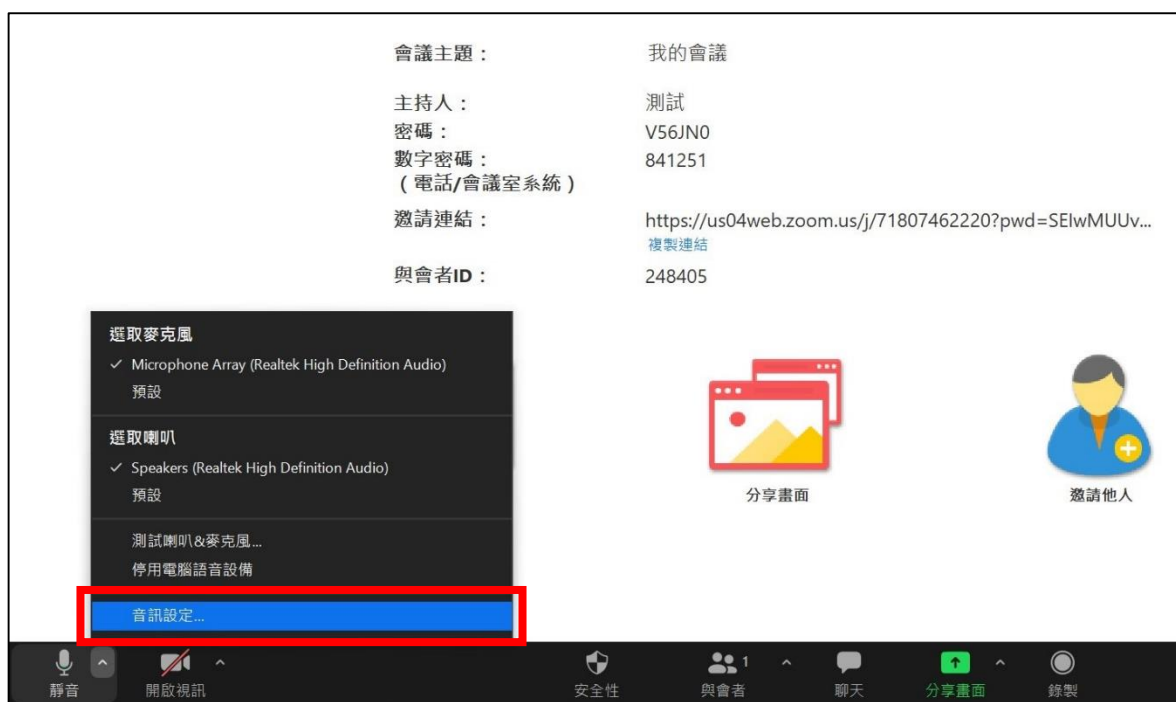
會議主題：　我的會議

主持人：　測試
密碼：　V56JN0
數字密碼：（電話/會議室系統）　841251

邀請連結：　https://us04web.zoom.us/j/71807462220?pwd=SElwMUUv...
複製連結

與會者ID：　248405

選取麥克風
✓ Microphone Array (Realtek High Definition Audio)
預設

選取喇叭
✓ Speakers (Realtek High Definition Audio)
預設

測試喇叭&麥克風...
停用電腦語音設備

音訊設定...

分享畫面

邀請他人

靜音　開啟視訊　安全性　與會者 1　聊天　分享畫面　錄製